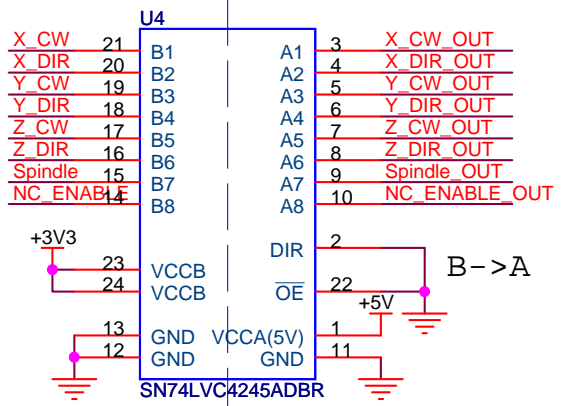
U4

X_CW 21 B1
X_DIR 20 B2
Y_CW 19 B3
Y_DIR 18 B4
Z_CW 17 B5
Z_DIR 16 B6
Spindle 15 B7
NC_ENABLE 14 B8

A1 3 X_CW_OUT
A2 4 X_DIR_OUT
A3 5 Y_CW_OUT
A4 6 Y_DIR_OUT
A5 7 Z_CW_OUT
A6 8 Z_DIR_OUT
A7 9 Spindle_OUT
A8 10 NC_ENABLE_OUT

+3V3
23 VCCB
24 VCCB
DIR 2
$\overline{OE}$ 22
B->A
+5V
13 GND
12 GND
VCCA(5V) 1
GND 11

SN74LVC4245ADBR